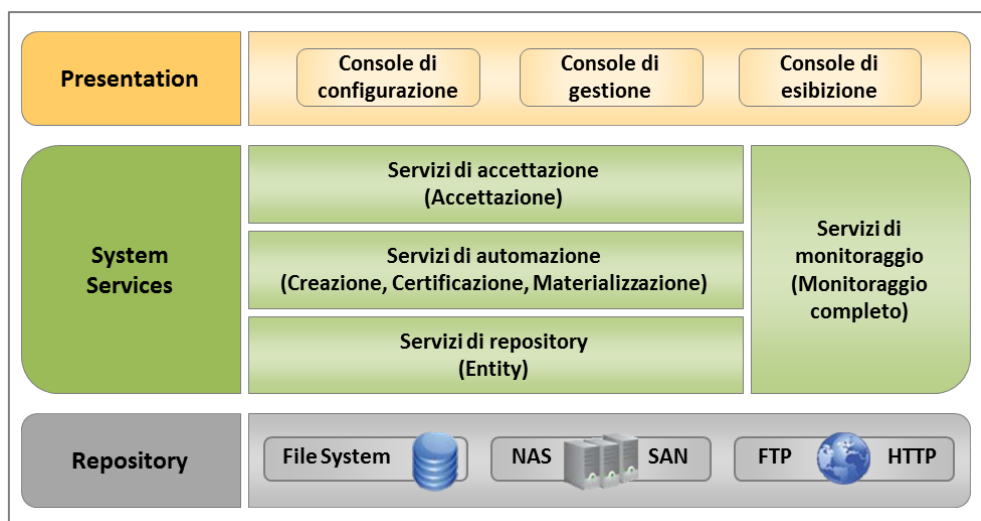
Presentation

Console di configurazione

Console di gestione

Console di esibizione

System Services

Servizi di accettazione (Accettazione)

Servizi di automazione (Creazione, Certificazione, Materializzazione)

Servizi di repository (Entity)

Servizi di monitoraggio (Monitoraggio completo)

Repository

File System

NAS

SAN

FTP

HTTP